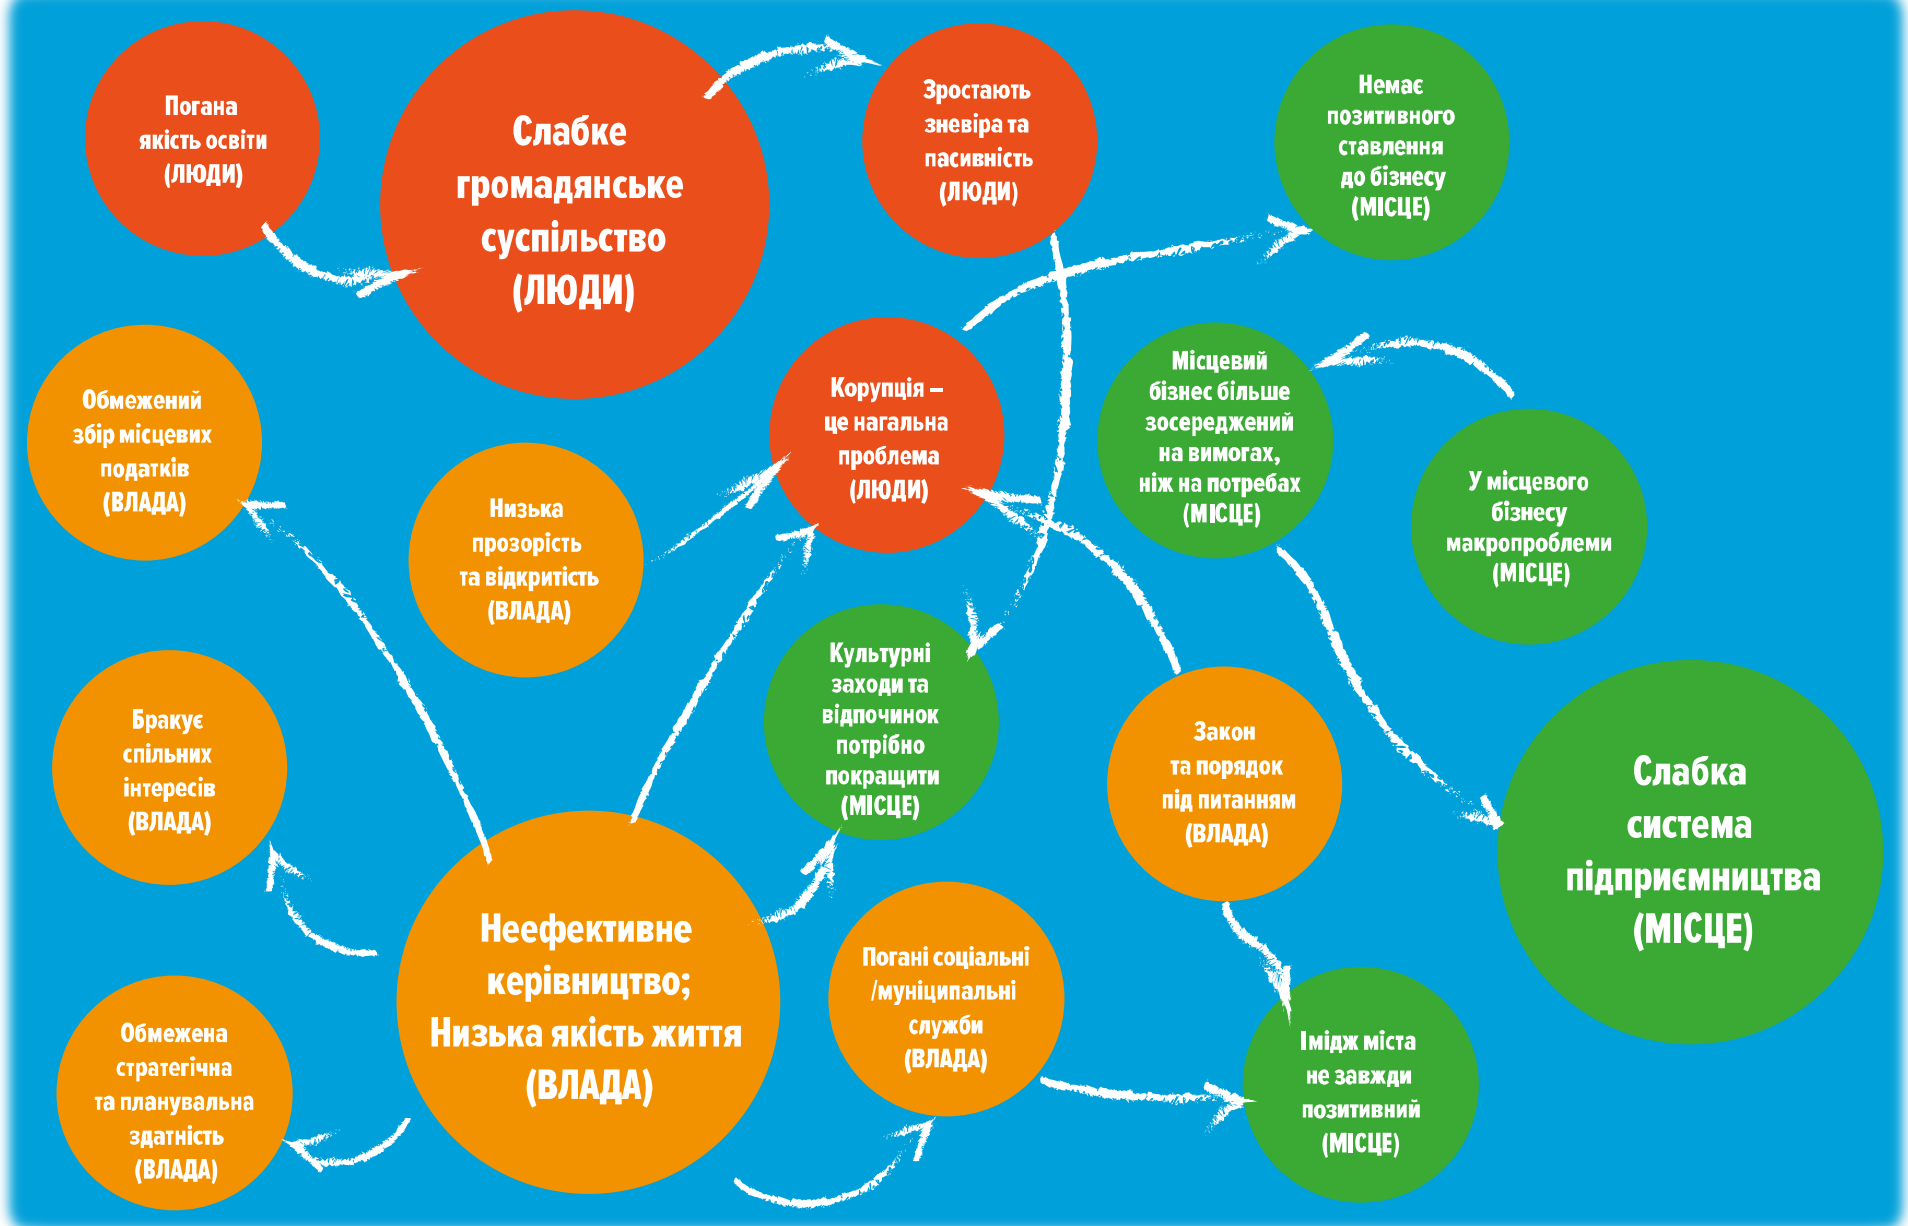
Погана якість освіти (ЛЮДИ)

Слабке громадянське суспільство (ЛЮДИ)

Зростають зневіра та пасивність (ЛЮДИ)

Немає позитивного ставлення до бізнесу (МІСЦЕ)

Обмежений збір місцевих податків (ВЛАДА)

Низька прозорість та відкритість (ВЛАДА)

Корупція – це нагальна проблема (ЛЮДИ)

Місцевий бізнес більше зосереджений на вимогах, ніж на потребах (МІСЦЕ)

У місцевого бізнесу макропроблеми (МІСЦЕ)

Бракує спільних інтересів (ВЛАДА)

Культурні заходи та відпочинок потрібно покращити (МІСЦЕ)

Закон та порядок під питанням (ВЛАДА)

Слабка система підприємництва (МІСЦЕ)

Неефективне керівництво; Низька якість життя (ВЛАДА)

Погані соціальні /муніципальні служби (ВЛАДА)

Обмежена стратегічна та планувальна здатність (ВЛАДА)

Імідж міста не завжди позитивний (МІСЦЕ)